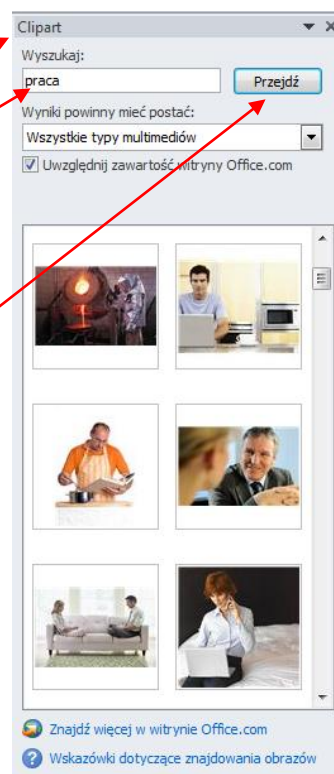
Clipart
Wyszukaj:
praca
Przejdź
Wyniki powinny mieć postać:
Wszystkie typy multimediów
Uwzględnij zawartość witryny Office.com
Znajdź więcej w witrynie Office.com
Wskazówki dotyczące znajdowania obrazów